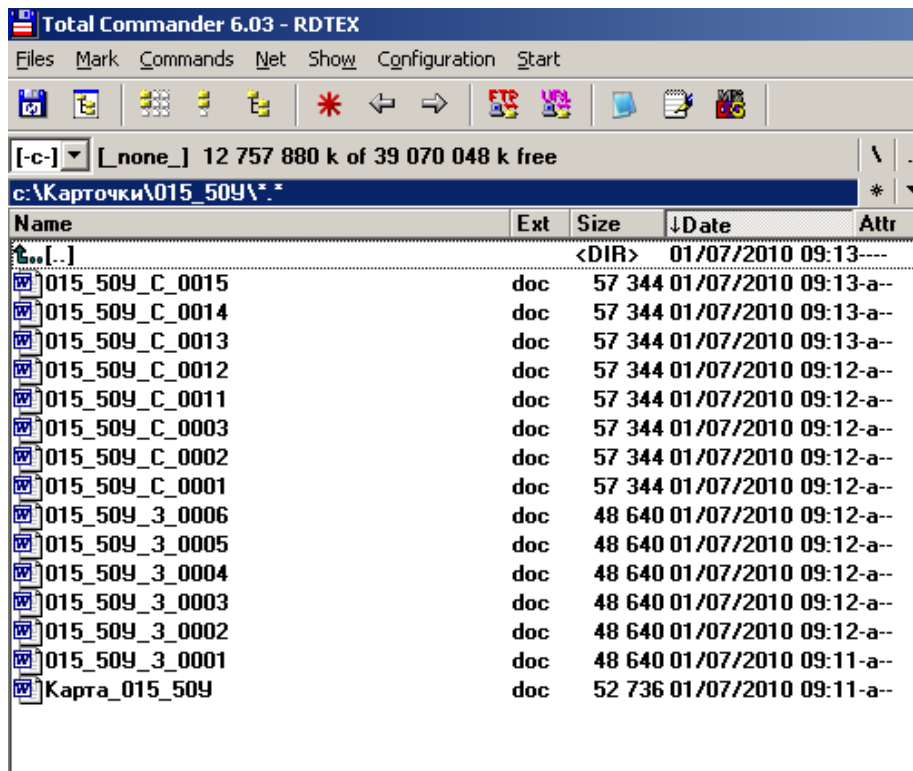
Total Commander 6.03 - RDTEX

Files Mark Commands Net Show Configuration Start

FTP URL

[-c-] [_none_] 12 757 880 k of 39 070 048 k free

\

c:\Карточки\015_50У\*.*

*

| Name | Ext | Size | ↓Date | Attr |
|---|---|---|---|---|
| [..] | | <DIR> | 01/07/2010 09:13 | ---- |
| 015_50У_С_0015 | doc | 57 344 | 01/07/2010 09:13 | -a-- |
| 015_50У_С_0014 | doc | 57 344 | 01/07/2010 09:13 | -a-- |
| 015_50У_С_0013 | doc | 57 344 | 01/07/2010 09:13 | -a-- |
| 015_50У_С_0012 | doc | 57 344 | 01/07/2010 09:12 | -a-- |
| 015_50У_С_0011 | doc | 57 344 | 01/07/2010 09:12 | -a-- |
| 015_50У_С_0003 | doc | 57 344 | 01/07/2010 09:12 | -a-- |
| 015_50У_С_0002 | doc | 57 344 | 01/07/2010 09:12 | -a-- |
| 015_50У_С_0001 | doc | 57 344 | 01/07/2010 09:12 | -a-- |
| 015_50У_З_0006 | doc | 48 640 | 01/07/2010 09:12 | -a-- |
| 015_50У_З_0005 | doc | 48 640 | 01/07/2010 09:12 | -a-- |
| 015_50У_З_0004 | doc | 48 640 | 01/07/2010 09:12 | -a-- |
| 015_50У_З_0003 | doc | 48 640 | 01/07/2010 09:12 | -a-- |
| 015_50У_З_0002 | doc | 48 640 | 01/07/2010 09:12 | -a-- |
| 015_50У_З_0001 | doc | 48 640 | 01/07/2010 09:11 | -a-- |
| Карта_015_50У | doc | 52 736 | 01/07/2010 09:11 | -a-- |